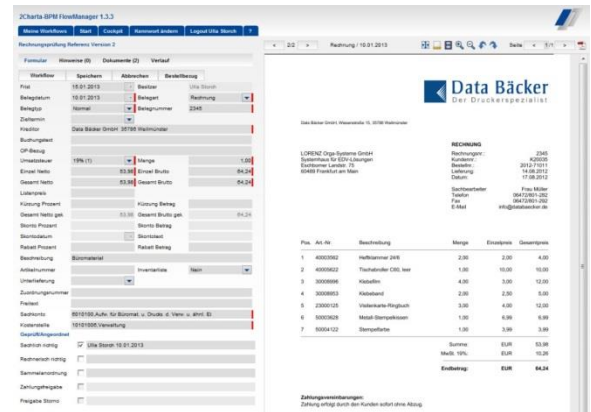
2Charta-BPM FlowManager 1.3.3

Meine Workflows | Start | Cockpit | Kennwort ändern | Logout Ulla Storch | ?

Rechnungsprüfung Reference Version 2

Formular | Hinweise (0) | Dokumente (2) | Verlauf

Workflow | Speichern | Abbrechen | Bestellbezug

Frist 15.01.2013 Besitzer Ulla Storch
Belegdatum 10.01.2013 Belegart Rechnung
Belegtyp Normal Belegnummer 2345
Zieltermin
Kreditor Data Bäcker GmbH 35798 Weilmünster
Buchungstext
OP-Bezug
Umsatzsteuer 19% (1) Menge 1,00
Einzel Netto 53,98 Einzel Brutto 64,24
Gesamt Netto 53,98 Gesamt Brutto 64,24
Listenpreis
Kürzung Prozent Kürzung Betrag
Gesamt Netto gek. 53,98 Gesamt Brutto gek. 64,24
Skonto Prozent Skonto Betrag
Skontodatum Skontotext
Rabatt Prozent Rabatt Betrag
Beschreibung Büromaterial
Artikelnummer Inventarliste Nein
Unterlieferung
Zuordnungsnummer
Freitext
Sachkonto 6010100 Aufw. für Büromat. u. Drucks. d. Verw. u. allg. El.
Kostenstelle 10101005 Verwaltung
Geprüft/Angeordnet
Sachlich richtig ☑ Ulla Storch 10.01.2013
Rechnerisch richtig
Sammelanordnung
Zahlungsfreigabe
Freigabe Storno

2/2 Rechnung / 10.01.2013 Seite 1/1

Data Bäcker
Der Druckerspezialist

Data Bäcker GmbH, Wiesenstraße 15, 35798 Weilmünster

LORENZ Orga-Systeme GmbH
Systemhaus für EDV-Lösungen
Eschborner Landstr. 75
60489 Frankfurt am Main

RECHNUNG
Rechnungsnr.: 2345
Kundennr.: K25035
Bestellnr.: 2012-71011
Lieferung: 14.08.2012
Datum: 17.08.2012

Sachbearbeiter Frau Müller
Telefon 06472/801-282
Fax 06472/801-282
E-Mail info@databaecker.de

| Pos. | Art.-Nr | Beschreibung | Menge | Einzelpreis | Gesamtpreis |
|---|---|---|---|---|---|
| 1 | 40000362 | Heftklammer 24/6 | 2,00 | 2,00 | 4,00 |
| 2 | 40008622 | Tischabroller C60, lear | 1,00 | 10,00 | 10,00 |
| 3 | 30008866 | Klebefilm | 4,00 | 3,00 | 12,00 |
| 4 | 30008853 | Klebeband | 2,00 | 2,50 | 5,00 |
| 5 | 23000125 | Visitenkarte-Ringbuch | 3,00 | 4,00 | 12,00 |
| 6 | 50003629 | Metall-Stempelkissen | 1,00 | 6,99 | 6,99 |
| 7 | 50004122 | Stempelfarbe | 1,00 | 3,99 | 3,99 |

Summe EUR 53,98
MwSt. 19% EUR 10,26
Endbetrag: EUR 64,24

Zahlungsvereinbarungen:
Zahlung erfolgt durch den Kunden sofort ohne Abzug.